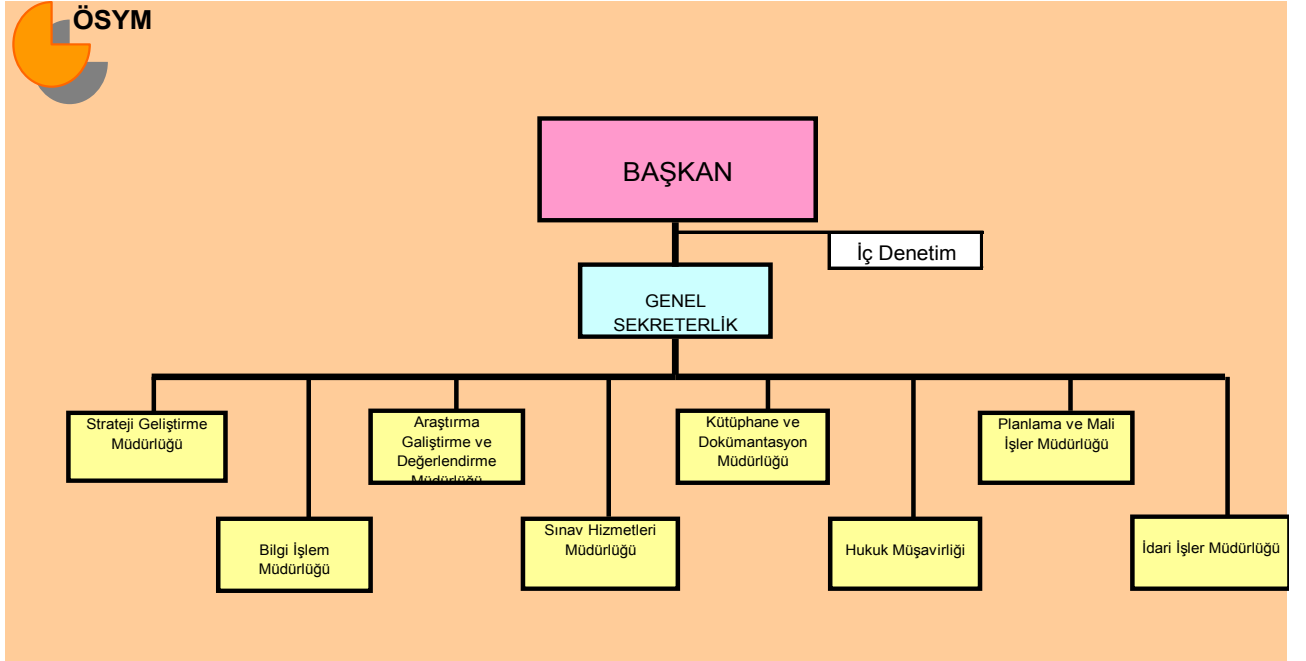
ÖSYM

BAŞKAN

İç Denetim

GENEL SEKRETERLİK

Strateji Geliştirme Müdürlüğü

Bilgi İşlem Müdürlüğü

Araştırma Galiştirme ve Değerlendirme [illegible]

Sınav Hizmetleri Müdürlüğü

Kütüphane ve Dokümantasyon Müdürlüğü

Hukuk Müşavirliği

Planlama ve Mali İşler Müdürlüğü

İdari İşler Müdürlüğü